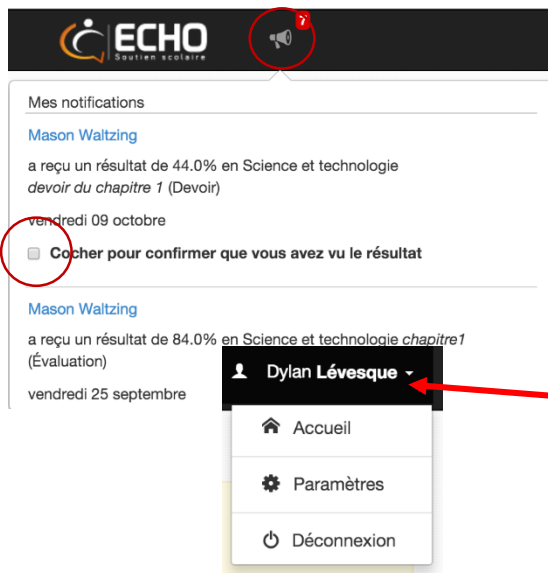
ECHO
Soutien scolaire

7

Mes notifications

Mason Waltzing

a reçu un résultat de 44.0% en Science et technologie
*devoir du chapitre 1* (Devoir)

vendredi 09 octobre

**Cocher pour confirmer que vous avez vu le résultat**

Mason Waltzing

a reçu un résultat de 84.0% en Science et technologie *chapitre1* (Évaluation)

vendredi 25 septembre

Dylan **Lévesque**

Accueil

Paramètres

Déconnexion